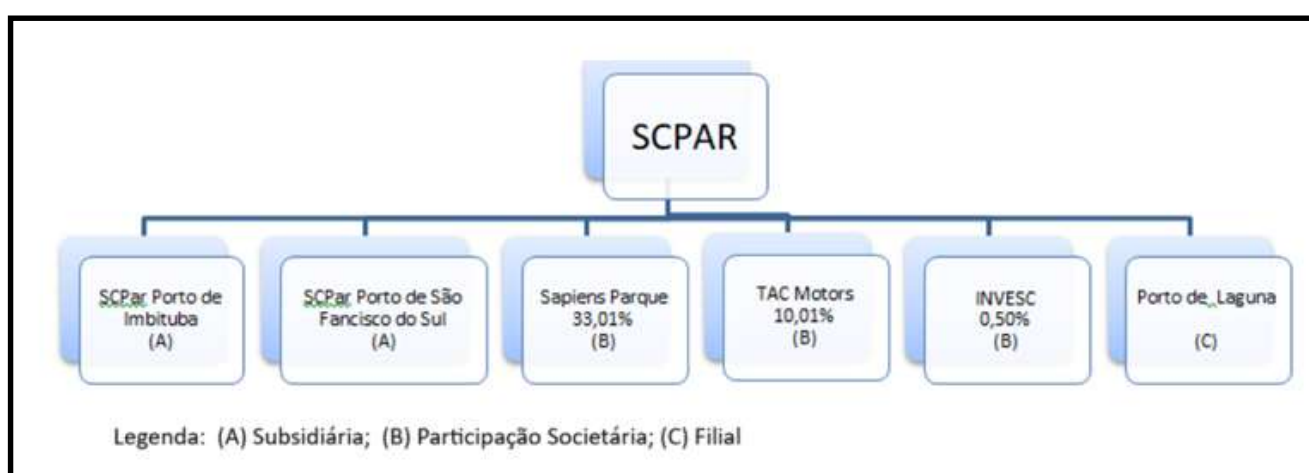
SCPAR

SCPar Porto de Imbituba
(A)

SCPar Porto de São Fancisco do Sul
(A)

Sapiens Parque
33,01%
(B)

TAC Motors
10,01%
(B)

INVESC
0,50%
(B)

Porto de Laguna
(C)

Legenda: (A) Subsidiária; (B) Participação Societária; (C) Filial